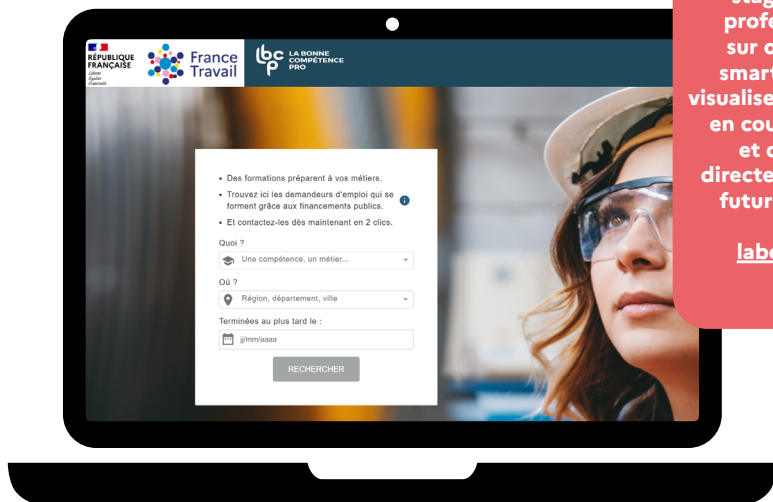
RÉPUBLIQUE FRANÇAISE
Liberté Égalité Fraternité

France Travail

lbc LA BONNE COMPÉTENCE PRO

• Des formations préparent à vos métiers.
• Trouvez ici les demandeurs d'emploi qui se forment grâce aux financements publics.
• Et contactez-les dès maintenant en 2 clics.

Quoi ?
Une compétence, un métier...

Où ?
Région, département, ville

Terminées au plus tard le :
jj/mm/aaaa

RECHERCHER

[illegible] profe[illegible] sur c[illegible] smart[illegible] visualise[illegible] en cou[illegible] et c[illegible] directe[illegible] futur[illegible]

labc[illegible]